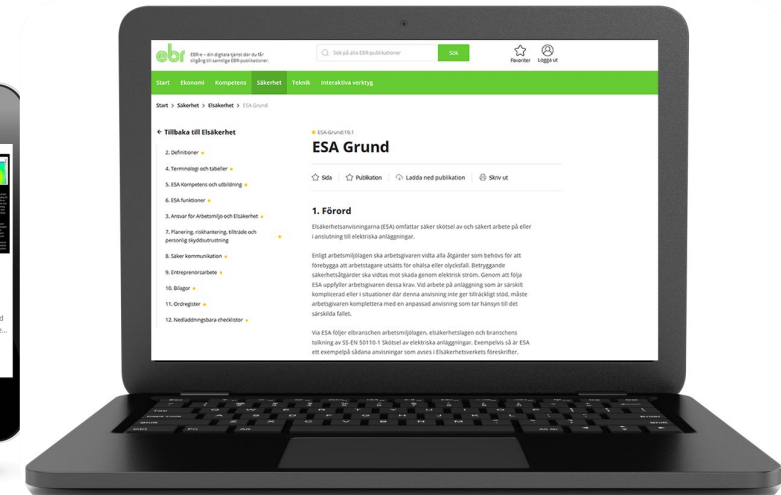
ebr

EBR:e – din digitala tjänst där du får tillgång till samtliga EBR-publikationer.

Sök på alla EBR-publikationer

Sök

Favoriter

Logga ut

Start Ekonomi Kompetens Säkerhet Teknik Interaktiva verktyg

Start > Säkerhet > Elsäkerhet > ESA Grund

← Tillbaka till Elsäkerhet

2. Definitioner

4. Terminologi och tabeller

5. ESA Kompetens och utbildning

6. ESA funktioner

3. Ansvar för Arbetsmiljö och Elsäkerhet

7. Planering, riskhantering, tillträde och personlig skyddsutrustning

8. Säker kommunikation

9. Entreprenörsarbete

10. Bilagor

11. Ordregister

12. Nedladdningsbara checklistor

ESA Grund:19.1

ESA Grund

Sida Publikation Ladda ned publikation Skriv ut

1. Förord

Elsäkerhetsanvisningarna (ESA) omfattar säker skötsel av och säkert arbete på eller i anslutning till elektriska anläggningar.

Enligt arbetsmiljölagen ska arbetsgivaren vidta alla åtgärder som behövs för att förebygga att arbetstagare utsätts för ohälsa eller olycksfall. Betryggande säkerhetsåtgärder ska vidtas mot skada genom elektrisk ström. Genom att följa ESA uppfyller arbetsgivaren dessa krav. Vid arbete på anläggning som är särskilt komplicerad eller i situationer där denna anvisning inte ger tillräckligt stöd, måste arbetsgivaren komplettera med en anpassad anvisning som tar hänsyn till det särskilda fallet.

Via ESA följer elbranschen arbetsmiljölagen, elsäkerhetslagen och branschens tolkning av SS-EN 50110-1 Skötsel av elektriska anläggningar. Exempelvis så är ESA ett exempel på sådana anvisningar som avses i Elsäkerhetsverkets föreskrifter.